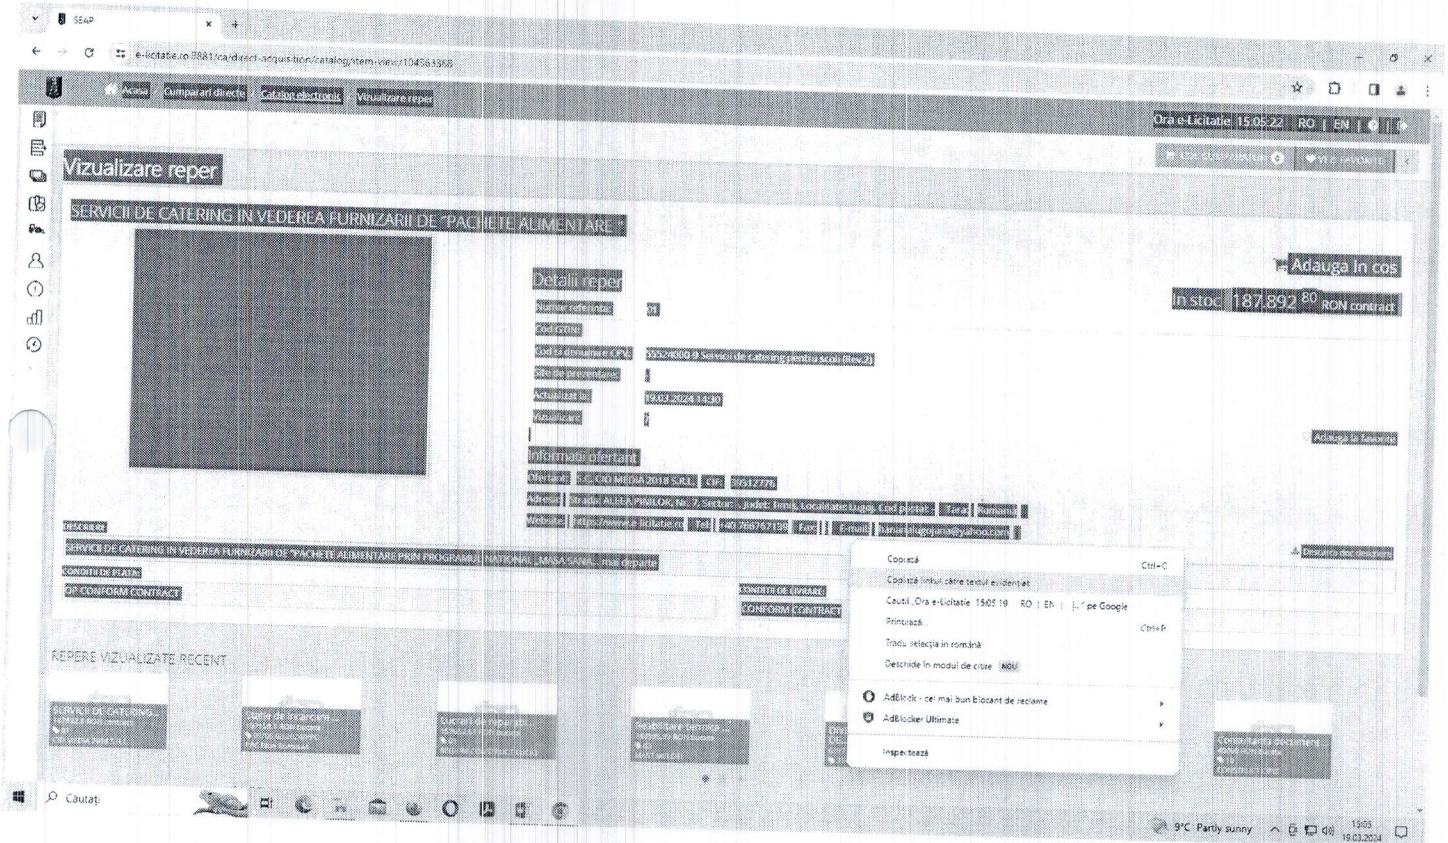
SEAP

e-licitatie.ro:8881/ca/direct-acquisition/catalog/item-view/104563868

Acasa Cumparari directe Catalog electronic Vizualizare reper

Ora e-Licitatie 15:05:22 RO | EN

Vizualizare reper

SERVICII DE CATERING IN VEDEREA FURNIZARII DE "PACHETE ALIMENTARE "

Adauga in cos

In stoc 187.892 $^{80}$ RON contract

Detalii reper

Numar referinta: 01

Cod GTIN:

Cod si denumire CPV: 55524000-9 Servicii de catering pentru scoli (Rev.2)

Stare de prezentare:

Actualizat la: 19.03.2024 14:30

Vizualizari:

Adauga la favorite

Informatii ofertant

Ofertant: S.C. CID MEDIA 2018 S.R.L. CIF: 39517776

Adresa: Strada ALEEA PINILOR, Nr. 7, Sector: , Judet: Timis, Localitate: Lugoj, Cod postal: Tara: Romania

Website: https://www.e-licitatie.ro Tel: +40 766767130 Fax: E-mail: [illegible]lugojana@yahoo.com

DESCRIERE:

SERVICII DE CATERING IN VEDEREA FURNIZARII DE "PACHETE ALIMENTARE PRIN PROGRAMUL NATIONAL „MASA SANA" mai departe

CONDITII DE PLATA:

OP CONFORM CONTRACT

CONDITII DE LIVRARE:

CONFORM CONTRACT

Copiază Ctrl+C
Copiază linkul către textul evidențiat
Caută „Ora e-Licitatie 15:05:19 RO | EN | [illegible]" pe Google
Printează... Ctrl+P
Tradu selecția în română
Deschide în modul de citire NOU
AdBlock - cel mai bun blocant de reclame
AdBlocker Ultimate
Inspectează

REPERE VIZUALIZATE RECENT

SERVICII DE CATERING...
Statie de incarcare ...
Lucrari de reparatii...
Stabilitate termica ...
Consultanta document...

Căutați

9°C Partly sunny 15:05 19.03.2024